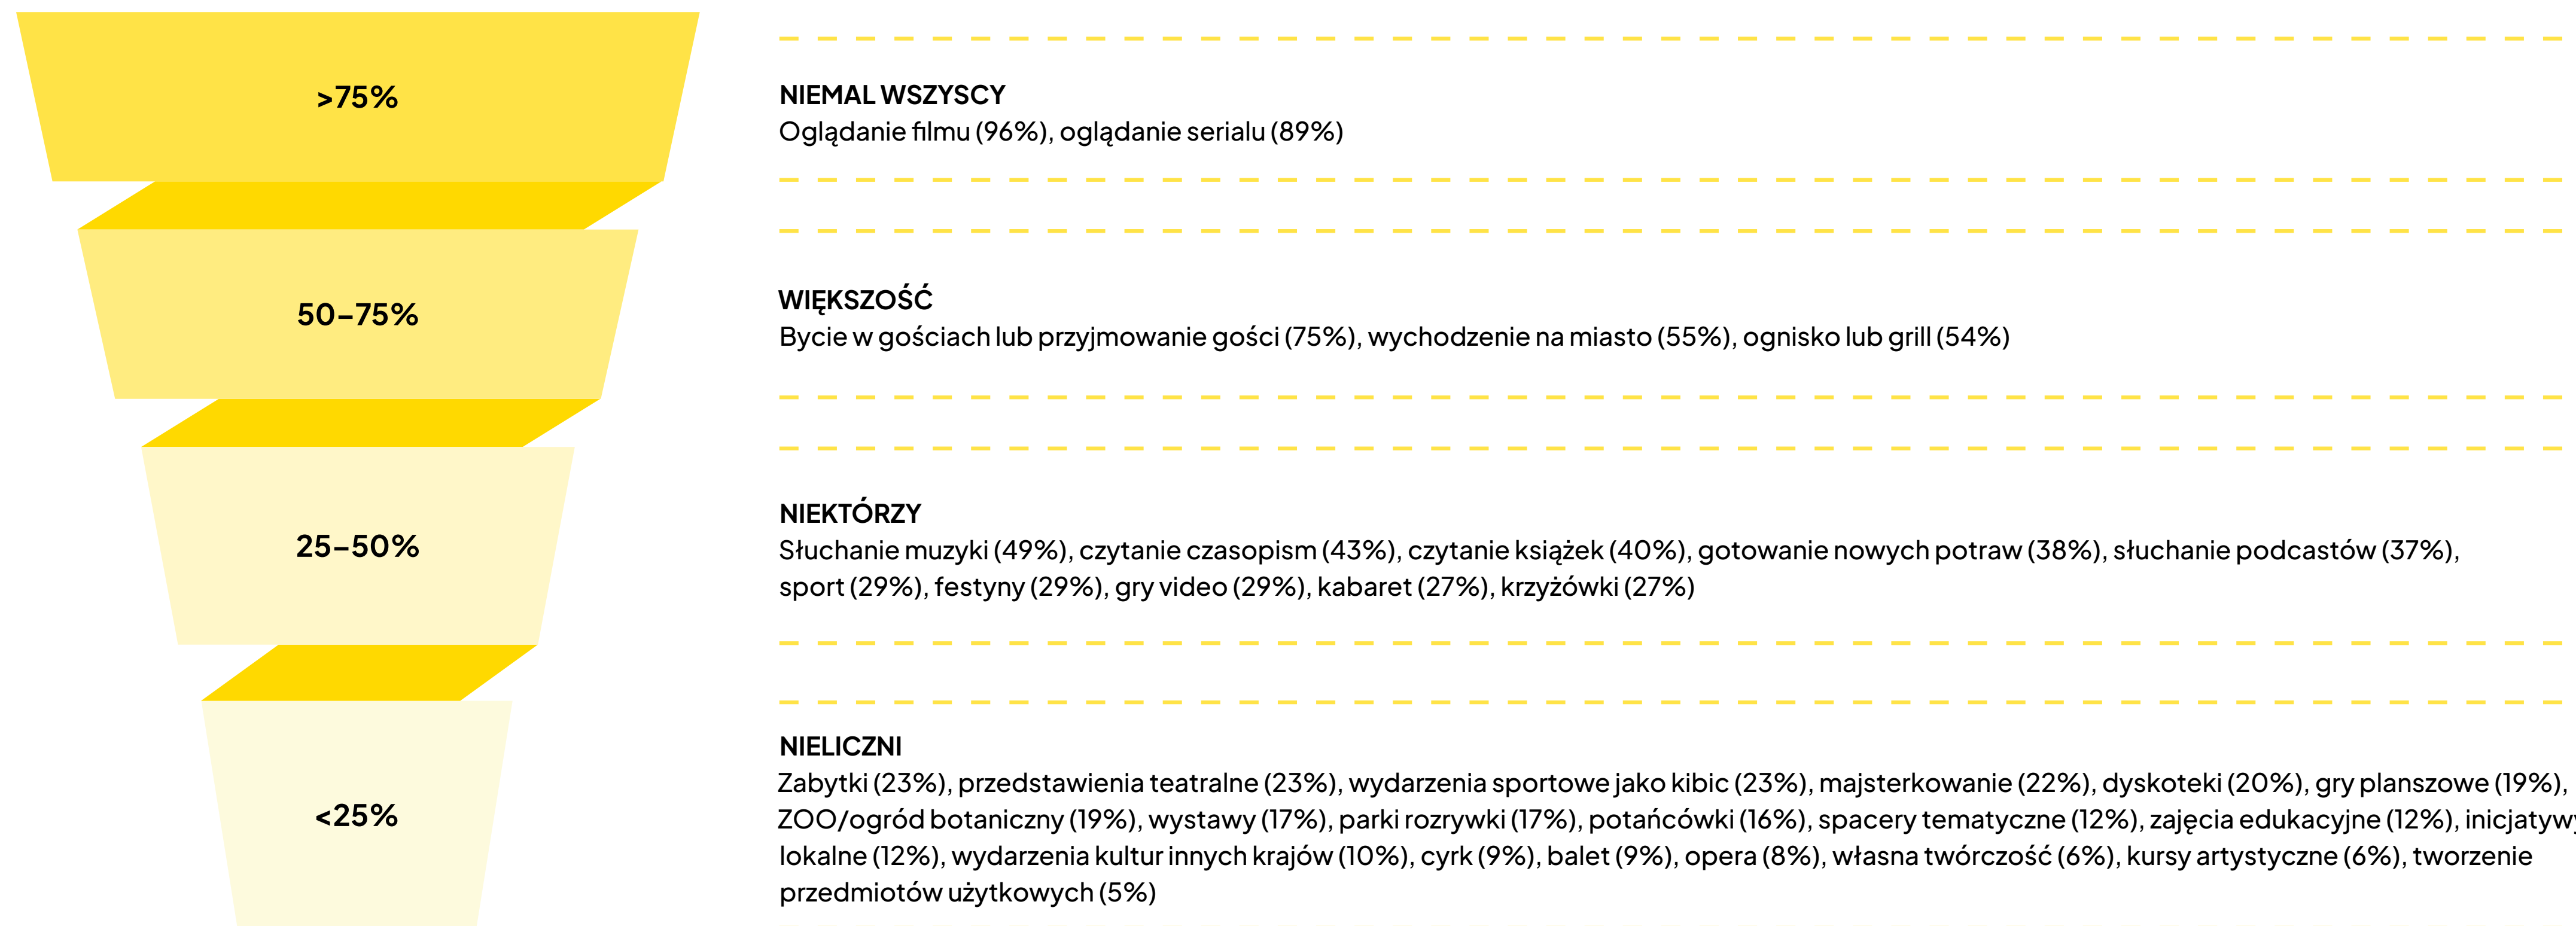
>75%

50–75%

25–50%

<25%

NIEMAL WSZYSCY
Oglądanie filmu (96%), oglądanie serialu (89%)

WIĘKSZOŚĆ
Bycie w gościach lub przyjmowanie gości (75%), wychodzenie na miasto (55%), ognisko lub grill (54%)

NIEKTÓRZY
Słuchanie muzyki (49%), czytanie czasopism (43%), czytanie książek (40%), gotowanie nowych potraw (38%), słuchanie podcastów (37%), sport (29%), festyny (29%), gry video (29%), kabaret (27%), krzyżówki (27%)

NIELICZNI
Zabytki (23%), przedstawienia teatralne (23%), wydarzenia sportowe jako kibic (23%), majsterkowanie (22%), dyskoteki (20%), gry planszowe (19%), ZOO/ogród botaniczny (19%), wystawy (17%), parki rozrywki (17%), potańcówki (16%), spacery tematyczne (12%), zajęcia edukacyjne (12%), inicjatyw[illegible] lokalne (12%), wydarzenia kultur innych krajów (10%), cyrk (9%), balet (9%), opera (8%), własna twórczość (6%), kursy artystyczne (6%), tworzenie przedmiotów użytkowych (5%)